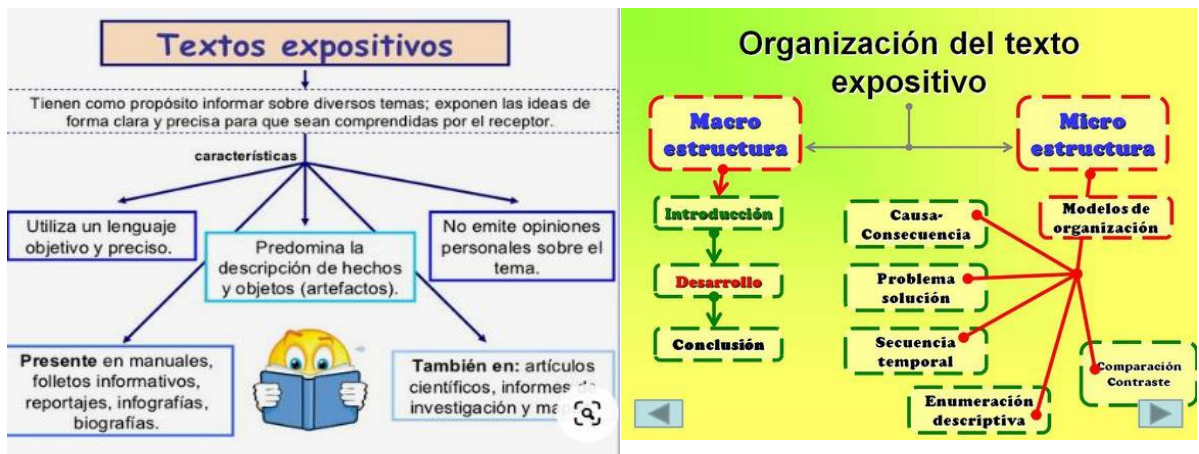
Textos expositivos

Tienen como propósito informar sobre diversos temas; exponen las ideas de forma clara y precisa para que sean comprendidas por el receptor.

características

Utiliza un lenguaje objetivo y preciso.

Predomina la descripción de hechos y objetos (artefactos).

No emite opiniones personales sobre el tema.

Presente en manuales, folletos informativos, reportajes, infografías, biografías.

También en: artículos científicos, informes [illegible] investigación y ma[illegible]

Organización del texto expositivo

Macro estructura

Micro estructura

Introducción

Desarrollo

Conclusión

Modelos de organización

Causa-Consecuencia

Problema solución

Secuencia temporal

Enumeración descriptiva

Comparación Contraste